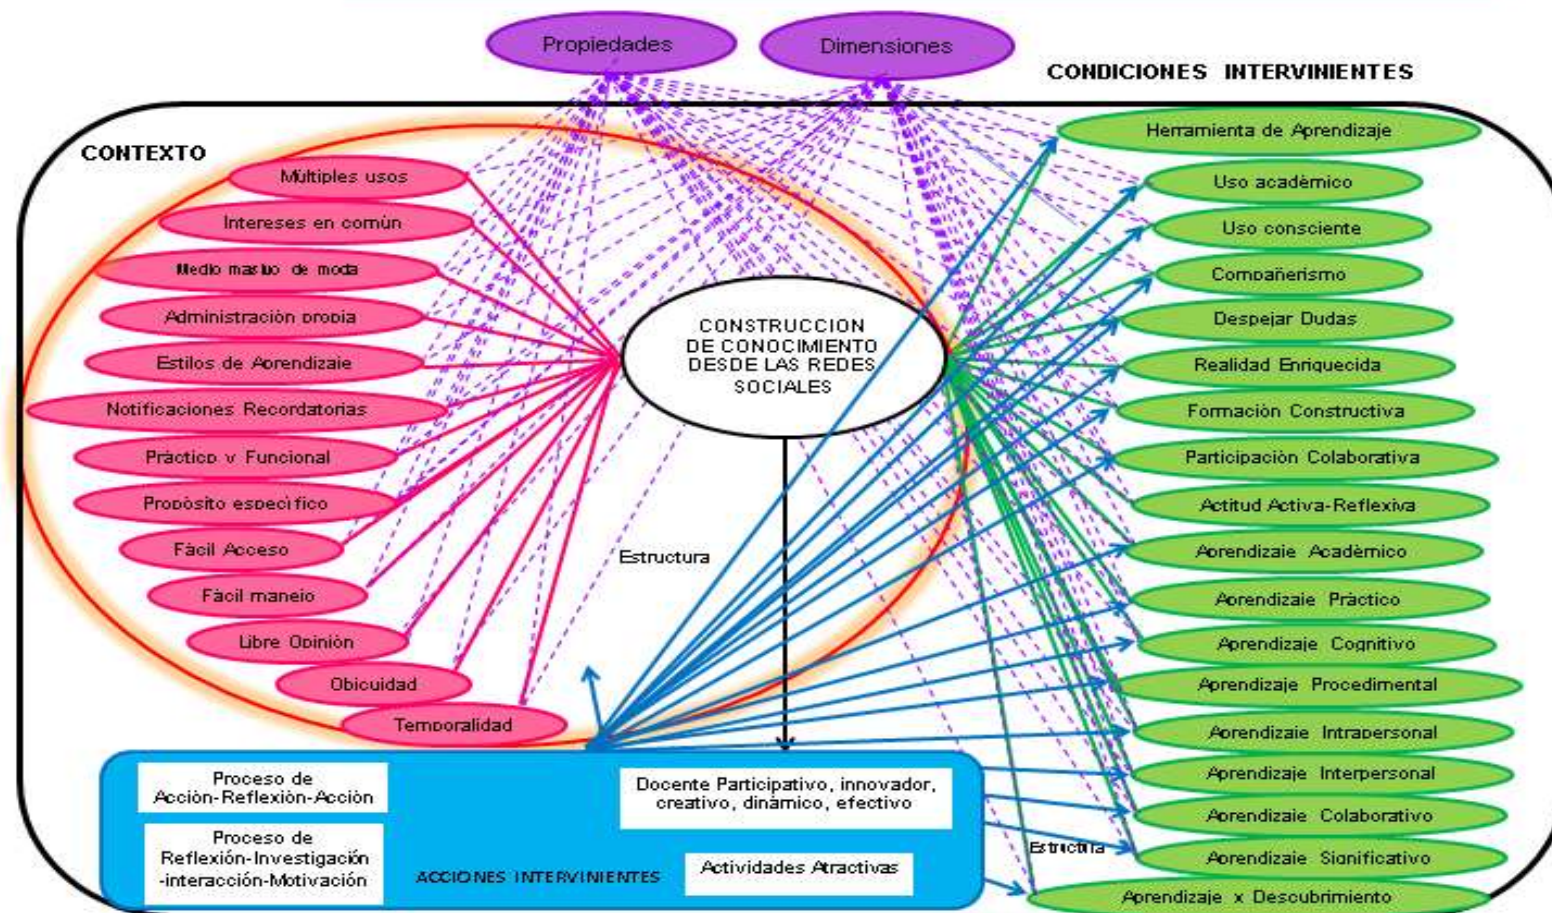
Propiedades

Dimensiones

CONDICIONES INTERVINIENTES

CONTEXTO

Múltiples usos

Intereses en común

Medio masivo de moda

Administración propia

Estilos de Aprendizaje

Notificaciones Recordatorias

Práctico y Funcional

Propósito específico

Fácil Acceso

Fácil manejo

Libre Opinión

Ubicuidad

Temporalidad

CONSTRUCCION DE CONOCIMIENTO DESDE LAS REDES SOCIALES

Estructura

Herramienta de Aprendizaje

Uso académico

Uso consciente

Compañerismo

Despejar Dudas

Realidad Enriquecida

Formación Constructiva

Participación Colaborativa

Actitud Activa-Reflexiva

Aprendizaje Académico

Aprendizaje Práctico

Aprendizaje Cognitivo

Aprendizaje Procedimental

Aprendizaje Intrapersonal

Aprendizaje Interpersonal

Aprendizaje Colaborativo

Aprendizaje Significativo

Aprendizaje x Descubrimiento

Proceso de Acción-Reflexión-Acción

Proceso de Reflexión-Investigación -interacción-Motivación

ACCIONES INTERVINIENTES

Docente Participativo, innovador, creativo, dinámico, efectivo

Actividades Atractivas

Estructura